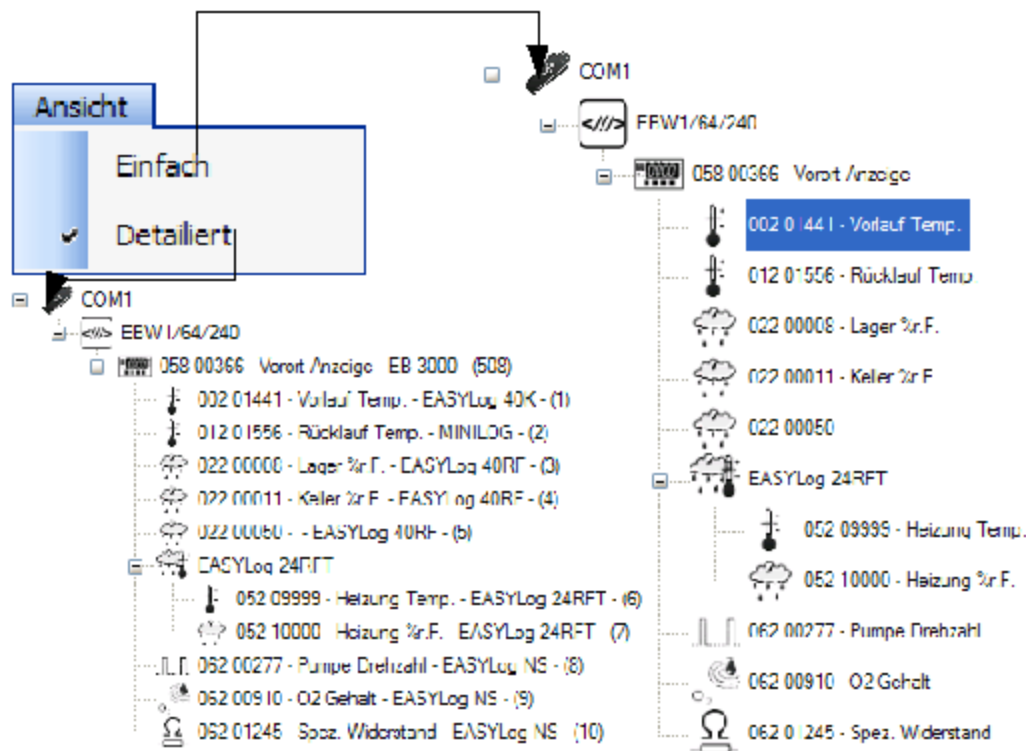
Ansicht
Einfach
Detailiert

COM1
EEW1/64/240
058 00366 Vorort Anzeige EB 3000 (508)
002 01441 - Vorlauf Temp. - EASYLog 40K - (1)
012 01556 - Rücklauf Temp. - MINILOG - (2)
022 00008 - Lager %r.F. - EASYLog 40RF - (3)
022 00011 - Keller %r.F. - EASYLog 40RF - (4)
022 00050 - - EASYLog 40RF - (5)
EASYLog 24RFT
052 09999 - Heizung Temp. - EASYLog 24RFT - (6)
052 10000 Heizung %r.F. EASYLog 24RFT (7)
062 00277 - Pumpe Drehzahl - EASYLog NS - (8)
062 00910 - O2 Gehalt - EASYLog NS - (9)
062 01245 Spez. Widerstand EASYLog NS (10)

COM1
EEW1/64/240
058 00366 Vorort Anzeige
002 01441 - Vorlauf Temp.
012 01556 - Rücklauf Temp.
022 00008 - Lager %r.F.
022 00011 - Keller %r.F.
022 00050
EASYLog 24RFT
052 09999 - Heizung Temp.
052 10000 - Heizung %r.F.
062 00277 - Pumpe Drehzahl
062 00910 O2 Gehalt
062 01245 - Spez. Widerstand